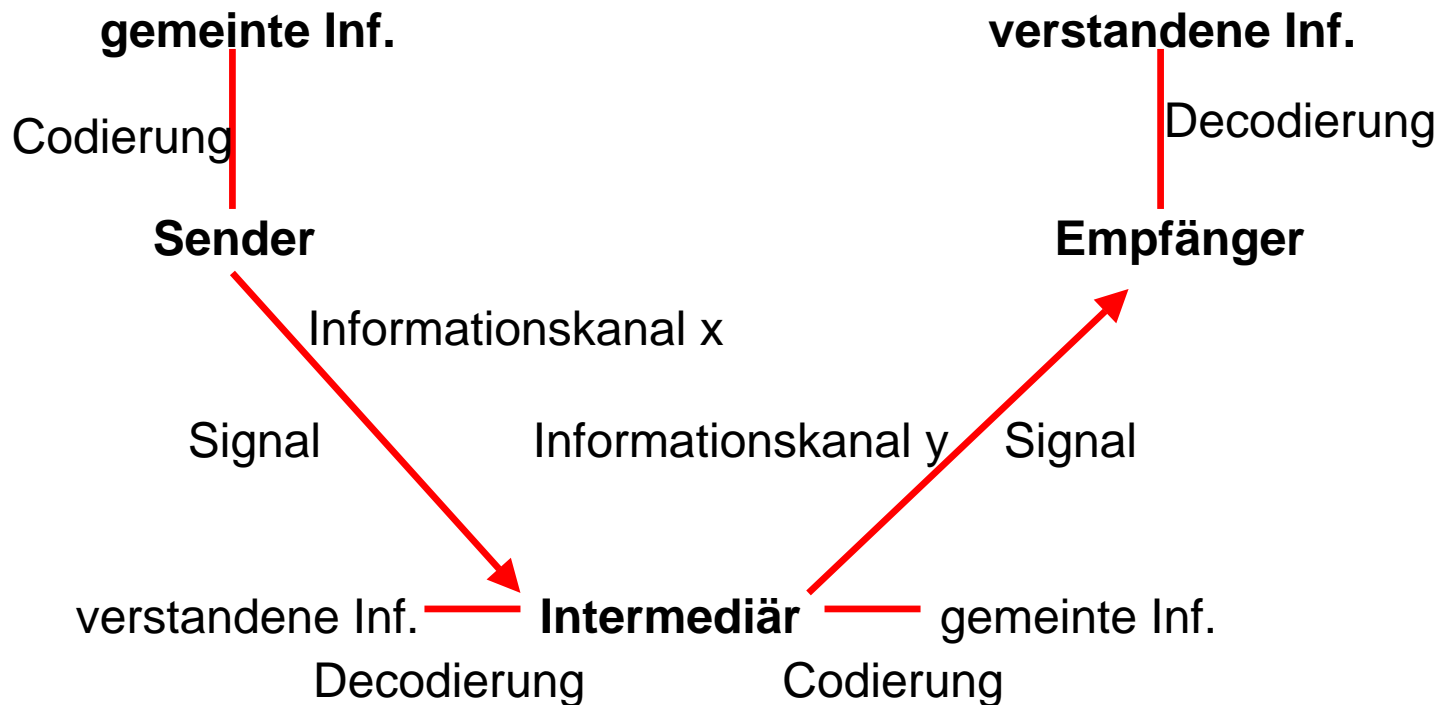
**gemeinte Inf.**

Codierung

**Sender**

**verstandene Inf.**

Decodierung

**Empfänger**

Informationskanal x

Signal

Informationskanal y

Signal

verstandene Inf.

**Intermediär**

gemeinte Inf.

Decodierung

Codierung